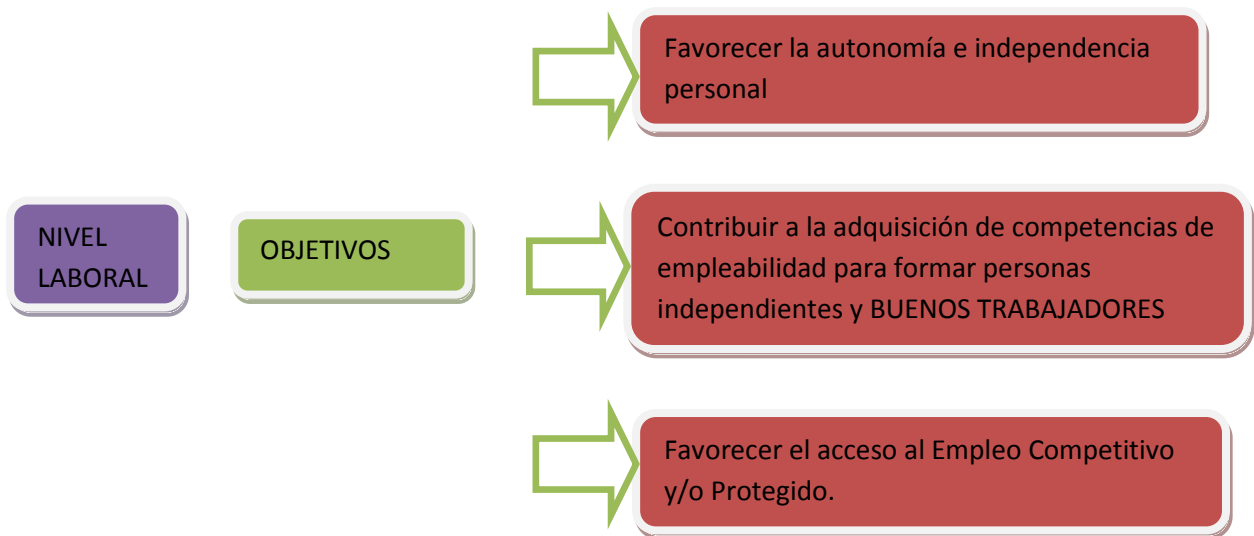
NIVEL LABORAL

OBJETIVOS

Favorecer la autonomía e independencia personal

Contribuir a la adquisición de competencias de empleabilidad para formar personas independientes y BUENOS TRABAJADORES

Favorecer el acceso al Empleo Competitivo y/o Protegido.